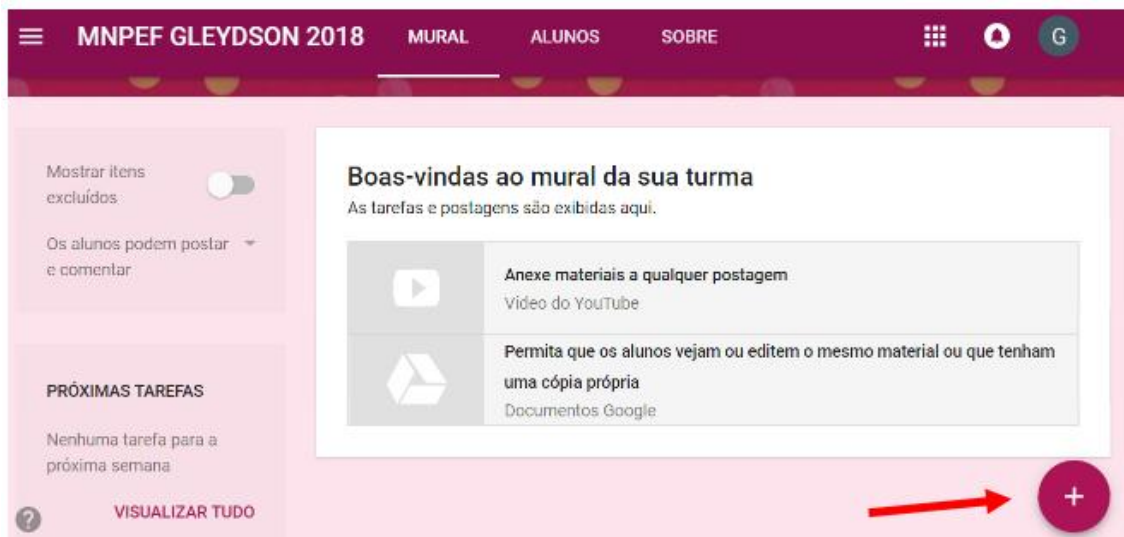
MNPEF GLEYDSON 2018 MURAL ALUNOS SOBRE G

Mostrar itens excluídos

Os alunos podem postar e comentar

PRÓXIMAS TAREFAS

Nenhuma tarefa para a próxima semana

VISUALIZAR TUDO

Boas-vindas ao mural da sua turma

As tarefas e postagens são exibidas aqui.

Anexe materiais a qualquer postagem
Vídeo do YouTube

Permita que os alunos vejam ou editem o mesmo material ou que tenham uma cópia própria
Documentos Google

+